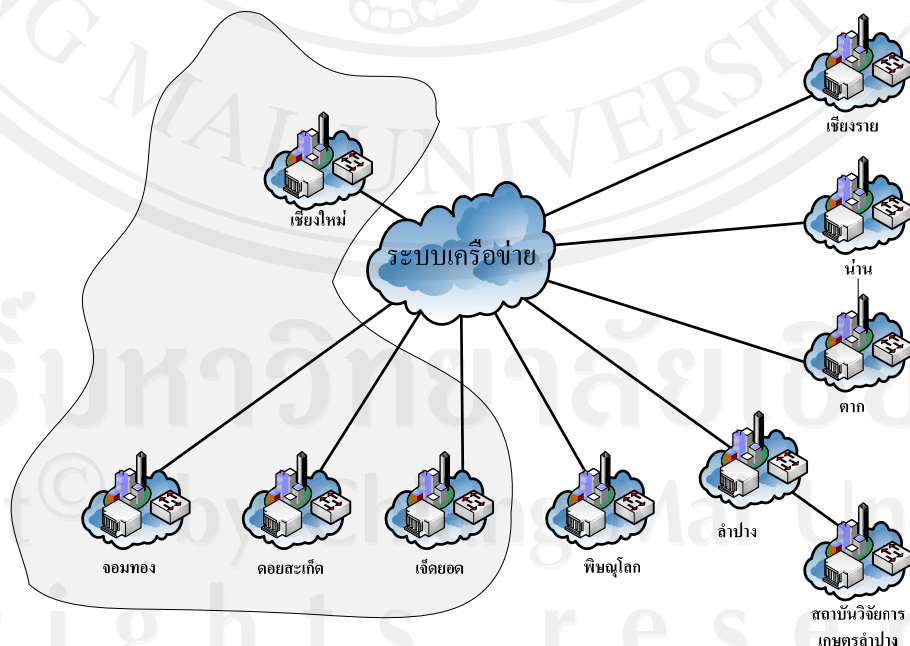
ระบบเครือข่าย

เชียงใหม่

เชียงราย

น่าน

ตาก

จอมทอง

ดอยสะเก็ด

เจ็ดยอด

พิษณุโลก

ลำปาง

สถาบันวิจัยการเกษตรลำปาง

G MAI UNIVERSITY

ลิขสิทธิ์มหาวิทยาลัยเชียงใหม่

Copyright © by Chiang Mai University

All rights reserved